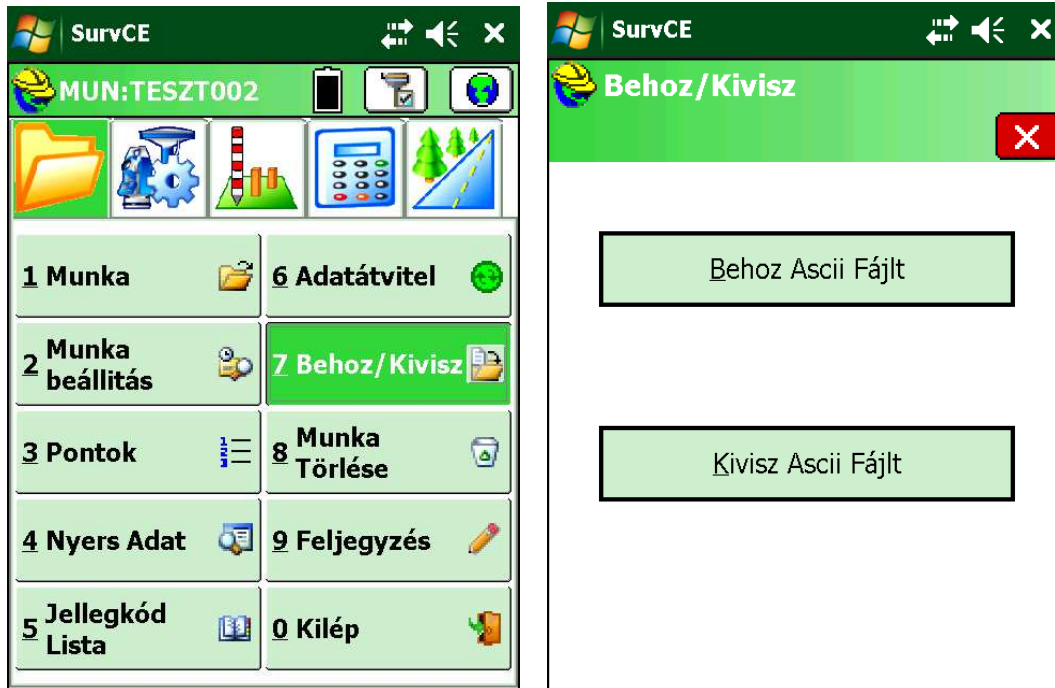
SurvCE

MUN:TESZT002

1 Munka

6 Adatátvitel

2 Munka beállítás

7 Behoz/Kivisz

3 Pontok

8 Munka Törlése

4 Nyers Adat

9 Feljegyzés

5 Jellegkód Lista

0 Kilép

SurvCE

Behoz/Kivisz

Behoz Ascii Fájlt

Kivisz Ascii Fájlt